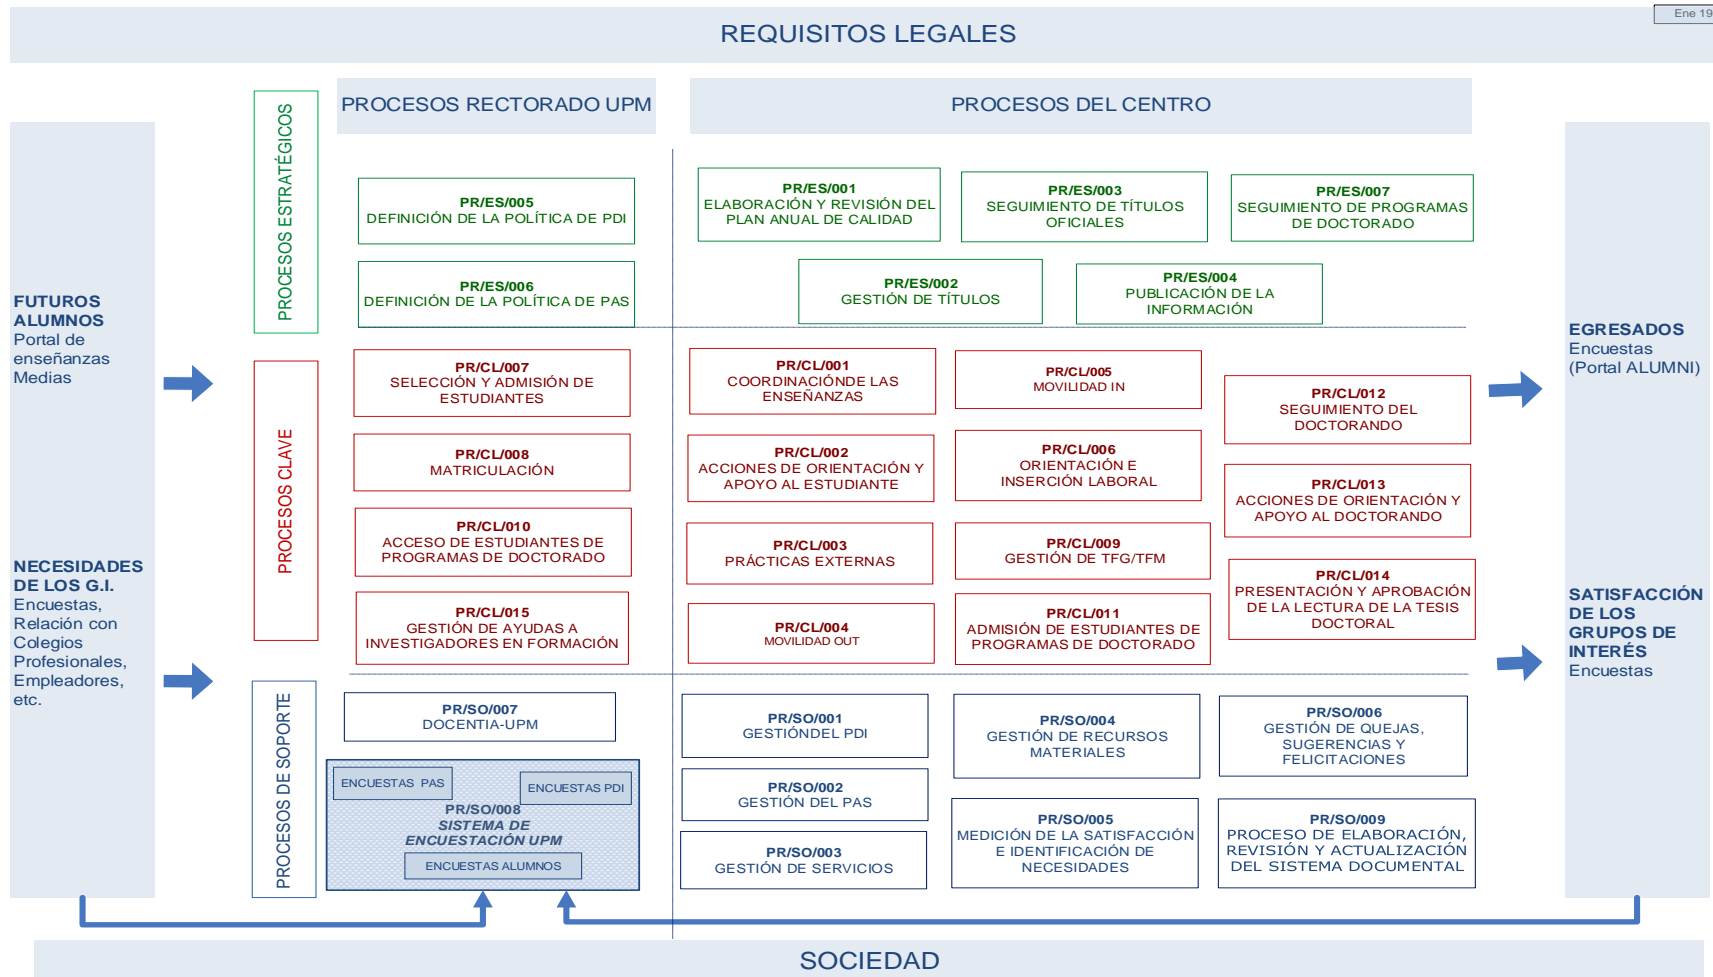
Ene 19

REQUISITOS LEGALES

PROCESOS RECTORADO UPM

PROCESOS DEL CENTRO

PROCESOS ESTRATÉGICOS

PR/ES/005
DEFINICIÓN DE LA POLÍTICA DE PDI

PR/ES/006
DEFINICIÓN DE LA POLÍTICA DE PAS

PR/ES/001
ELABORACIÓN Y REVISIÓN DEL PLAN ANUAL DE CALIDAD

PR/ES/003
SEGUIMIENTO DE TÍTULOS OFICIALES

PR/ES/007
SEGUIMIENTO DE PROGRAMAS DE DOCTORADO

PR/ES/002
GESTIÓN DE TÍTULOS

PR/ES/004
PUBLICACIÓN DE LA INFORMACIÓN

FUTUROS ALUMNOS
Portal de enseñanzas Medias

NECESIDADES DE LOS G.I.
Encuestas, Relación con Colegios Profesionales, Empleadores, etc.

PROCESOS CLAVE

PR/CL/007
SELECCIÓN Y ADMISIÓN DE ESTUDIANTES

PR/CL/008
MATRICULACIÓN

PR/CL/010
ACCESO DE ESTUDIANTES DE PROGRAMAS DE DOCTORADO

PR/CL/015
GESTIÓN DE AYUDAS A INVESTIGADORES EN FORMACIÓN

PR/CL/001
COORDINACIÓNDE LAS ENSEÑANZAS

PR/CL/005
MOVILIDAD IN

PR/CL/012
SEGUIMIENTO DEL DOCTORANDO

PR/CL/002
ACCIONES DE ORIENTACIÓN Y APOYO AL ESTUDIANTE

PR/CL/006
ORIENTACIÓN E INSERCIÓN LABORAL

PR/CL/013
ACCIONES DE ORIENTACIÓN Y APOYO AL DOCTORANDO

PR/CL/003
PRÁCTICAS EXTERNAS

PR/CL/009
GESTIÓN DE TFG/TFM

PR/CL/014
PRESENTACIÓN Y APROBACIÓN DE LA LECTURA DE LA TESIS DOCTORAL

PR/CL/004
MOVILIDAD OUT

PR/CL/011
ADMISIÓN DE ESTUDIANTES DE PROGRAMAS DE DOCTORADO

EGRESADOS
Encuestas
(Portal ALUMNI)

SATISFACCIÓN DE LOS GRUPOS DE INTERÉS
Encuestas

PROCESOS DE SOPORTE

PR/SO/007
DOCENTIA-UPM

ENCUESTAS PAS
ENCUESTAS PDI
PR/SO/008
SISTEMA DE ENCUESTACIÓN UPM
ENCUESTAS ALUMNOS

PR/SO/001
GESTIÓNDEL PDI

PR/SO/002
GESTIÓN DEL PAS

PR/SO/003
GESTIÓN DE SERVICIOS

PR/SO/004
GESTIÓN DE RECURSOS MATERIALES

PR/SO/005
MEDICIÓN DE LA SATISFACCIÓN E IDENTIFICACIÓN DE NECESIDADES

PR/SO/006
GESTIÓN DE QUEJAS, SUGERENCIAS Y FELICITACIONES

PR/SO/009
PROCESO DE ELABORACIÓN, REVISIÓN Y ACTUALIZACIÓN DEL SISTEMA DOCUMENTAL

SOCIEDAD